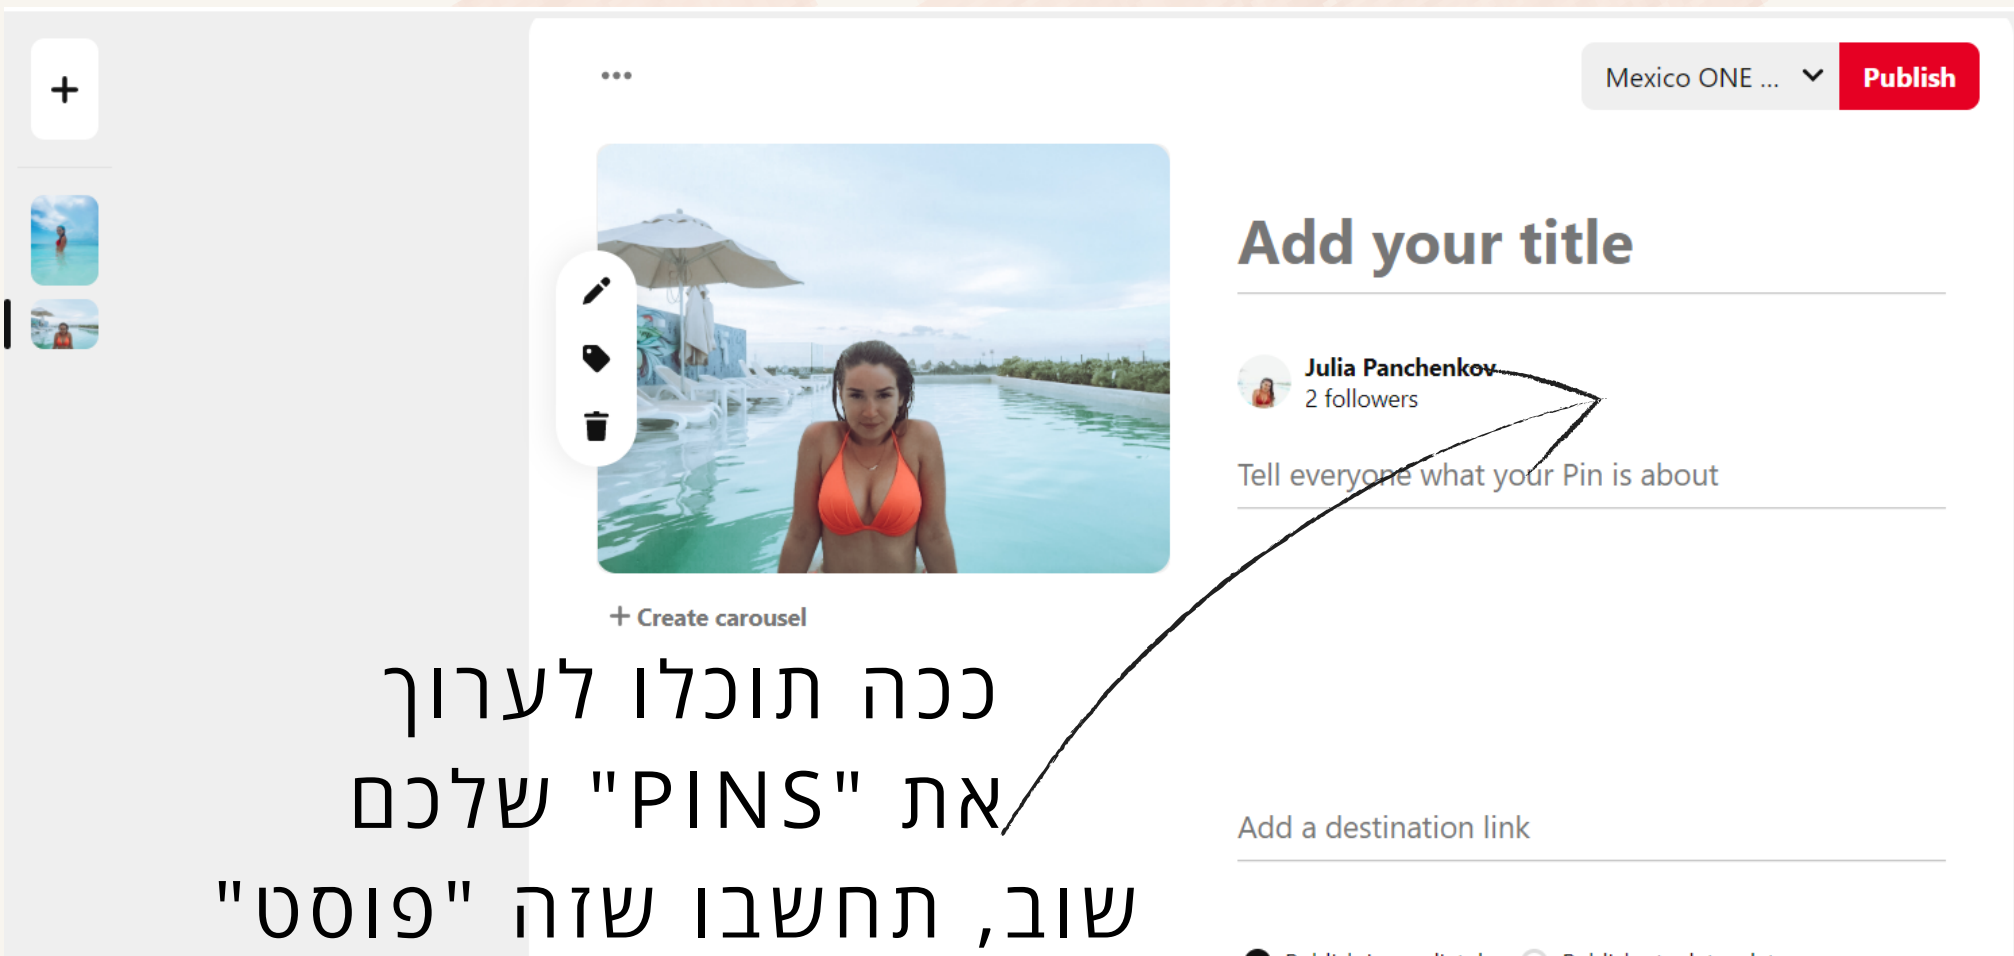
+

•••

Mexico ONE ...

Publish

Add your title

Julia Panchenkov
2 followers

Tell everyone what your Pin is about

+ Create carousel

ככה תוכלו לערוך
את "PINS" שלכם
שוב, תחשבו שזה "פוסט"

Add a destination link

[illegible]